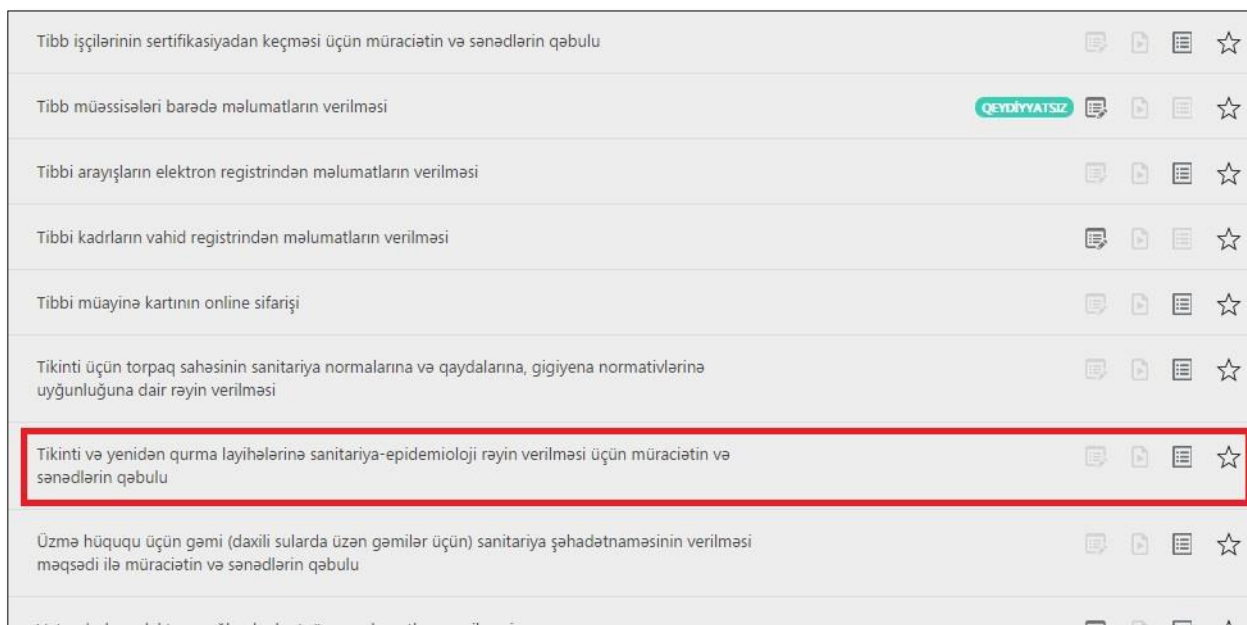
Tibb işçilərinin sertifikasiyadan keçməsi üçün müraciətin və sənədlərin qəbulu

Tibb müəssisələri barədə məlumatların verilməsi QEYDİYYATSIZ

Tibbi arayışların elektron registrindən məlumatların verilməsi

Tibbi kadrların vahid registrindən məlumatların verilməsi

Tibbi müayinə kartının online sifarişi

Tikinti üçün torpaq sahəsinin sanitariya normalarına və qaydalarına, gigiyena normativlərinə uyğunluğuna dair rəyin verilməsi

Tikinti və yenidən qurma layihələrinə sanitariya-epidemioloji rəyin verilməsi üçün müraciətin və sənədlərin qəbulu

Üzmə hüququ üçün gəmi (daxili sularda üzən gəmilər üçün) sanitariya şəhadətnaməsinin verilməsi məqsədi ilə müraciətin və sənədlərin qəbulu

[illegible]